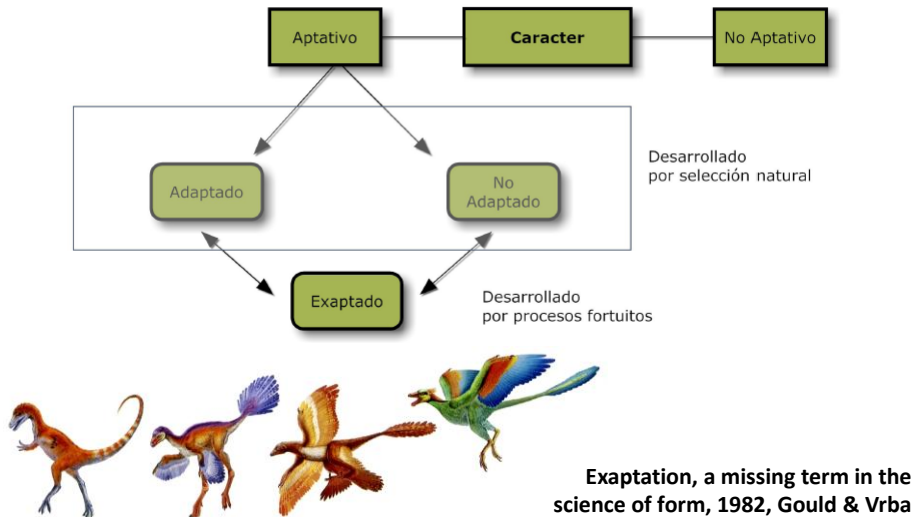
Aptativo

Caracter

No Aptativo

Adaptado

No Adaptado

Desarrollado por selección natural

Exaptado

Desarrollado por procesos fortuitos

Exaptation, a missing term in the science of form, 1982, Gould & Vrba